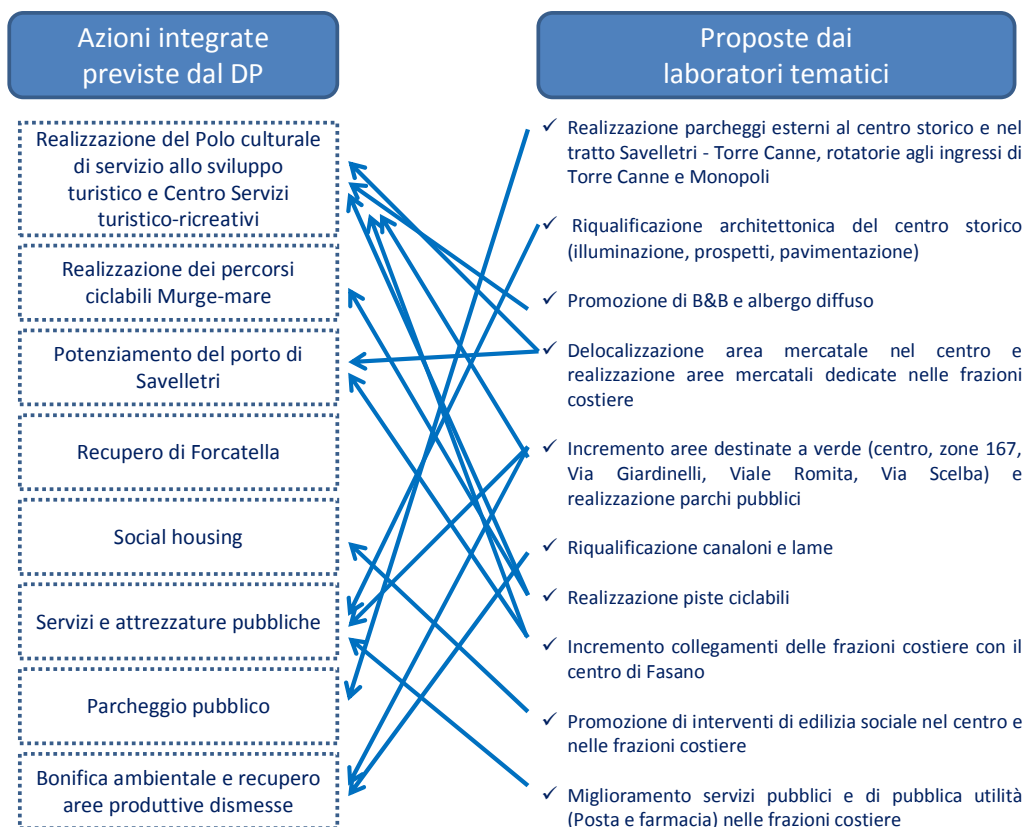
Azioni integrate previste dal DP

Proposte dai laboratori tematici

Realizzazione del Polo culturale di servizio allo sviluppo turistico e Centro Servizi turistico-ricreativi

Realizzazione dei percorsi ciclabili Murge-mare

Potenziamento del porto di Savelletri

Recupero di Forcatella

Social housing

Servizi e attrezzature pubbliche

Parcheggio pubblico

Bonifica ambientale e recupero aree produttive dismesse

✓ Realizzazione parcheggi esterni al centro storico e nel tratto Savelletri - Torre Canne, rotatorie agli ingressi di Torre Canne e Monopoli

✓ Riqualificazione architettonica del centro storico (illuminazione, prospetti, pavimentazione)

✓ Promozione di B&B e albergo diffuso

✓ Delocalizzazione area mercatale nel centro e realizzazione aree mercatali dedicate nelle frazioni costiere

✓ Incremento aree destinate a verde (centro, zone 167, Via Giardinelli, Viale Romita, Via Scelba) e realizzazione parchi pubblici

✓ Riqualificazione canaloni e lame

✓ Realizzazione piste ciclabili

✓ Incremento collegamenti delle frazioni costiere con il centro di Fasano

✓ Promozione di interventi di edilizia sociale nel centro e nelle frazioni costiere

✓ Miglioramento servizi pubblici e di pubblica utilità (Posta e farmacia) nelle frazioni costiere